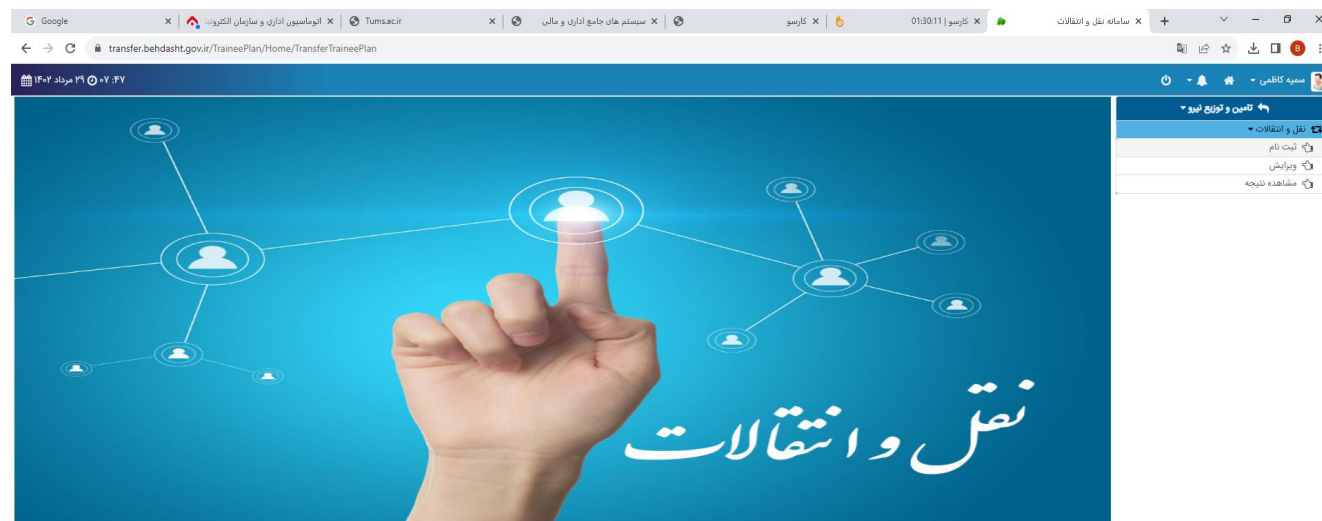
Google
اتوماسیون اداری و سازمان الکترونی
Tums.ac.ir
سیستم های جامع اداری و مالی
کارسو
کارسو | 01:30:11
سامانه نقل و انتقالات

transfer.behdasht.gov.ir/TraineePlan/Home/TransferTraineePlan

B

۰۷ :۴۷ ۲۹ مرداد ۱۴۰۲

سمیه کاظمی

تامین و توزیع نیرو
نقل و انتقالات
ثبت نام
ویرایش
مشاهده نتیجه

نقل و انتقالات